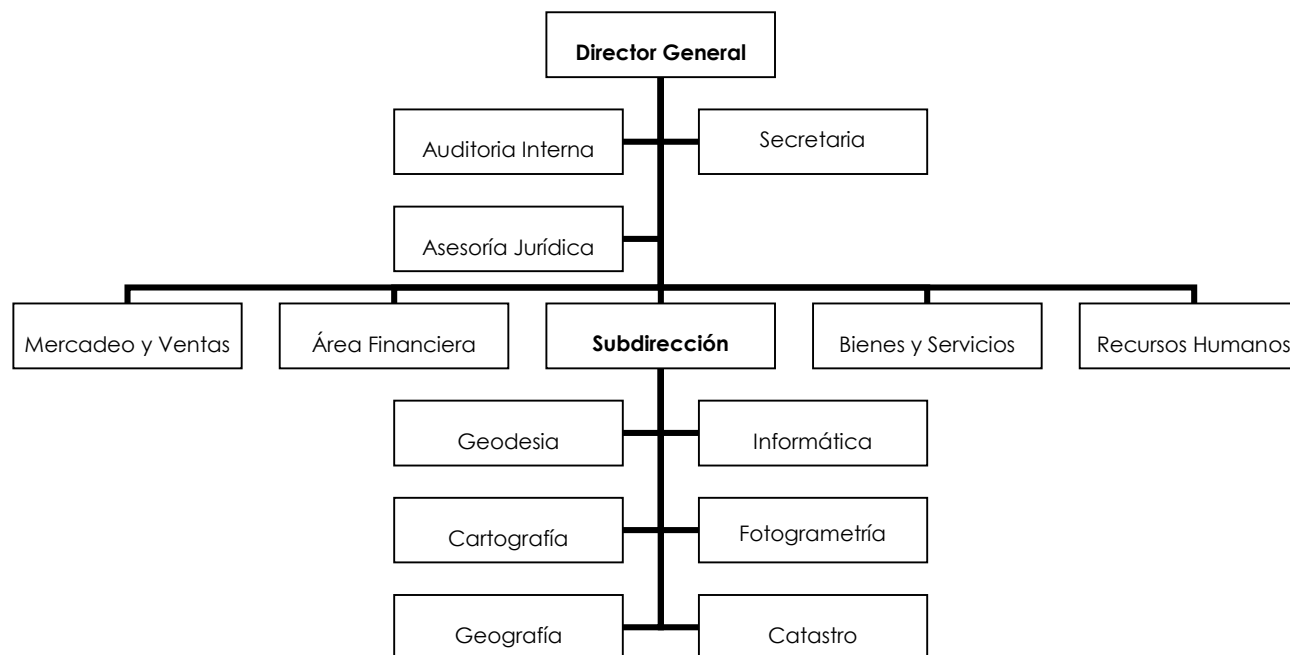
Director General

Auditoria Interna

Secretaria

Asesoría Jurídica

Mercadeo y Ventas

Área Financiera

Subdirección

Bienes y Servicios

Recursos Humanos

Geodesia

Informática

Cartografía

Fotogrametría

Geografía

Catastro